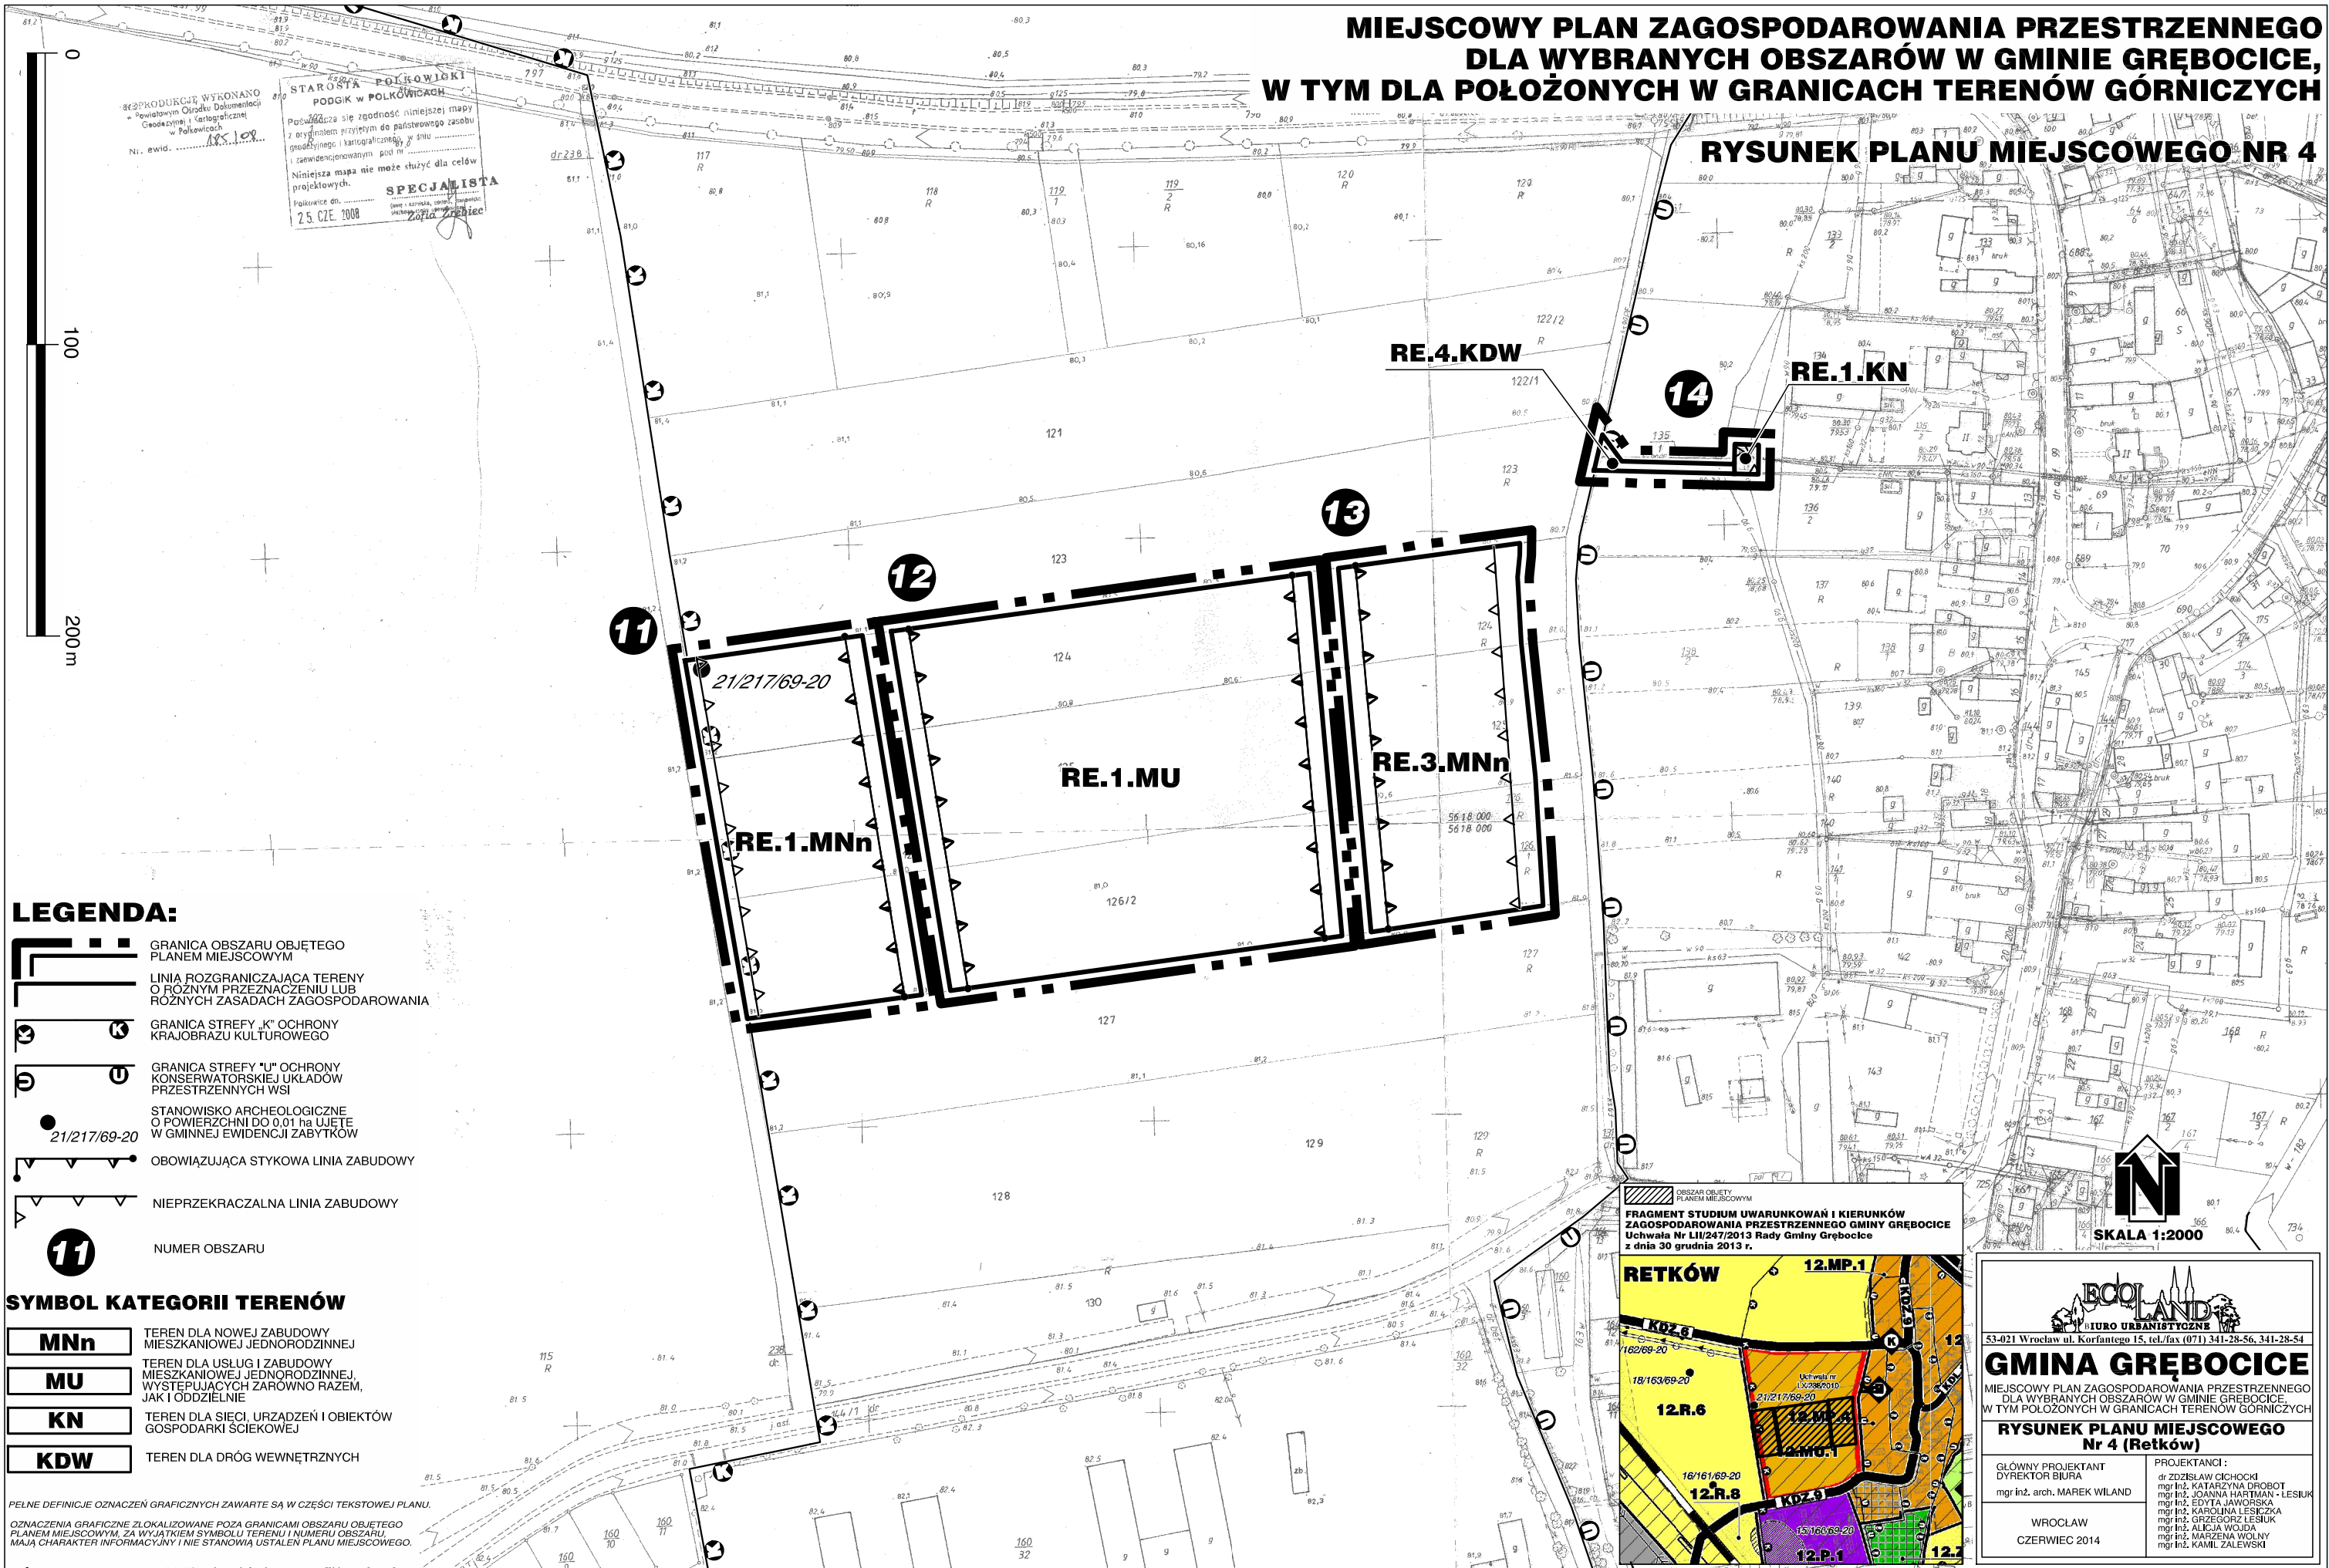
MIEJSCOWY PLAN ZAGOSPODAROWANIA PRZESTRZENNEGO
DLA WYBRANYCH OBSZARÓW W GMINIE GRĘBOCICE,
W TYM DLA POŁOŻONYCH W GRANICACH TERENÓW GÓRNICZYCH

RYSUNEK PLANU MIEJSCOWEGO NR 4

0
100
200 m

REPRODUKCJE WYKONANO w Powiatowym Ośrodku Dokumentacji Geodezyjnej i Kartograficznej w Polkowicach
Nr ewid. 185/08

STAROSTA POLKOWICKI
PODGiK w POLKOWICACH
Poświadcza się zgodność niniejszej mapy z oryginałem przyjętym do państwowego zasobu geodezyjnego i kartograficznego pod nr
Niniejsza mapa nie może służyć dla celów projektowych.
Polkowice dn. 25. CZE. 2008
SPECJALISTA
Zofia Zrebiec

RE.4.KDW
RE.1.KN
14
13
12
11
21/217/69-20
RE.1.MU
RE.3.MNn
RE.1.MNn

LEGENDA:
GRANICA OBSZARU OBJĘTEGO PLANEM MIEJSCOWYM
LINIA ROZGRANICZAJĄCA TERENY O RÓŻNYM PRZEZNACZENIU LUB RÓŻNYCH ZASADACH ZAGOSPODAROWANIA
GRANICA STREFY „K" OCHRONY KRAJOBRAZU KULTUROWEGO
GRANICA STREFY "U" OCHRONY KONSERWATORSKIEJ UKŁADÓW PRZESTRZENNYCH WSI
21/217/69-20 STANOWISKO ARCHEOLOGICZNE O POWIERZCHNI DO 0,01 ha UJĘTE W GMINNEJ EWIDENCJI ZABYTKÓW
OBOWIĄZUJĄCA STYKOWA LINIA ZABUDOWY
NIEPRZEKRACZALNA LINIA ZABUDOWY
11 NUMER OBSZARU

SYMBOL KATEGORII TERENÓW
MNn TEREN DLA NOWEJ ZABUDOWY MIESZKANIOWEJ JEDNORODZINNEJ
MU TEREN DLA USŁUG I ZABUDOWY MIESZKANIOWEJ JEDNORODZINNEJ, WYSTĘPUJĄCYCH ZARÓWNO RAZEM, JAK I ODDZIELNIE
KN TEREN DLA SIECI, URZĄDZEŃ I OBIEKTÓW GOSPODARKI ŚCIEKOWEJ
KDW TEREN DLA DRÓG WEWNĘTRZNYCH

PEŁNE DEFINICJE OZNACZEŃ GRAFICZNYCH ZAWARTE SĄ W CZĘŚCI TEKSTOWEJ PLANU.
OZNACZENIA GRAFICZNE ZLOKALIZOWANE POZA GRANICAMI OBSZARU OBJĘTEGO PLANEM MIEJSCOWYM, Z WYJĄTKIEM SYMBOLU TERENU I NUMERU OBSZARU, MAJĄ CHARAKTER INFORMACYJNY I NIE STANOWIĄ USTALEŃ PLANU MIEJSCOWEGO.

OBSZAR OBJĘTY PLANEM MIEJSCOWYM
FRAGMENT STUDIUM UWARUNKOWAŃ I KIERUNKÓW ZAGOSPODAROWANIA PRZESTRZENNEGO GMINY GRĘBOCICE
Uchwała Nr LII/247/2013 Rady Gminy Grębocice z dnia 30 grudnia 2013 r.
RETKÓW
12.MP.1
KDZ.6
KDZ.9
162/69-20
18/163/69-20
12.R.6
Uchwała nr LX/298/2010
21/217/69-20
12.MP.4
12.MU.1
16/161/69-20
12.R.8
KDZ.9
13/166/69-20
12.P.1
12.

SKALA 1:2000

ECOLAND BIURO URBANISTYCZNE
53-021 Wrocław ul. Korfantego 15, tel./fax (071) 341-28-56, 341-28-54
GMINA GRĘBOCICE
MIEJSCOWY PLAN ZAGOSPODAROWANIA PRZESTRZENNEGO DLA WYBRANYCH OBSZARÓW W GMINIE GRĘBOCICE, W TYM POŁOŻONYCH W GRANICACH TERENÓW GÓRNICZYCH
RYSUNEK PLANU MIEJSCOWEGO Nr 4 (Retków)
GŁÓWNY PROJEKTANT DYREKTOR BIURA
mgr inż. arch. MAREK WILAND
WROCŁAW
CZERWIEC 2014
PROJEKTANCI :
dr ZDZISŁAW CICHOCKI
mgr inż. KATARZYNA DROBOT
mgr inż. JOANNA HARTMAN - LESIUK
mgr inż. EDYTA JAWORSKA
mgr inż. KAROLINA LESICZKA
mgr inż. GRZEGORZ LESIUK
mgr inż. ALICJA WOJDA
mgr inż. MARZENA WOLNY
mgr inż. KAMIL ZALEWSKI